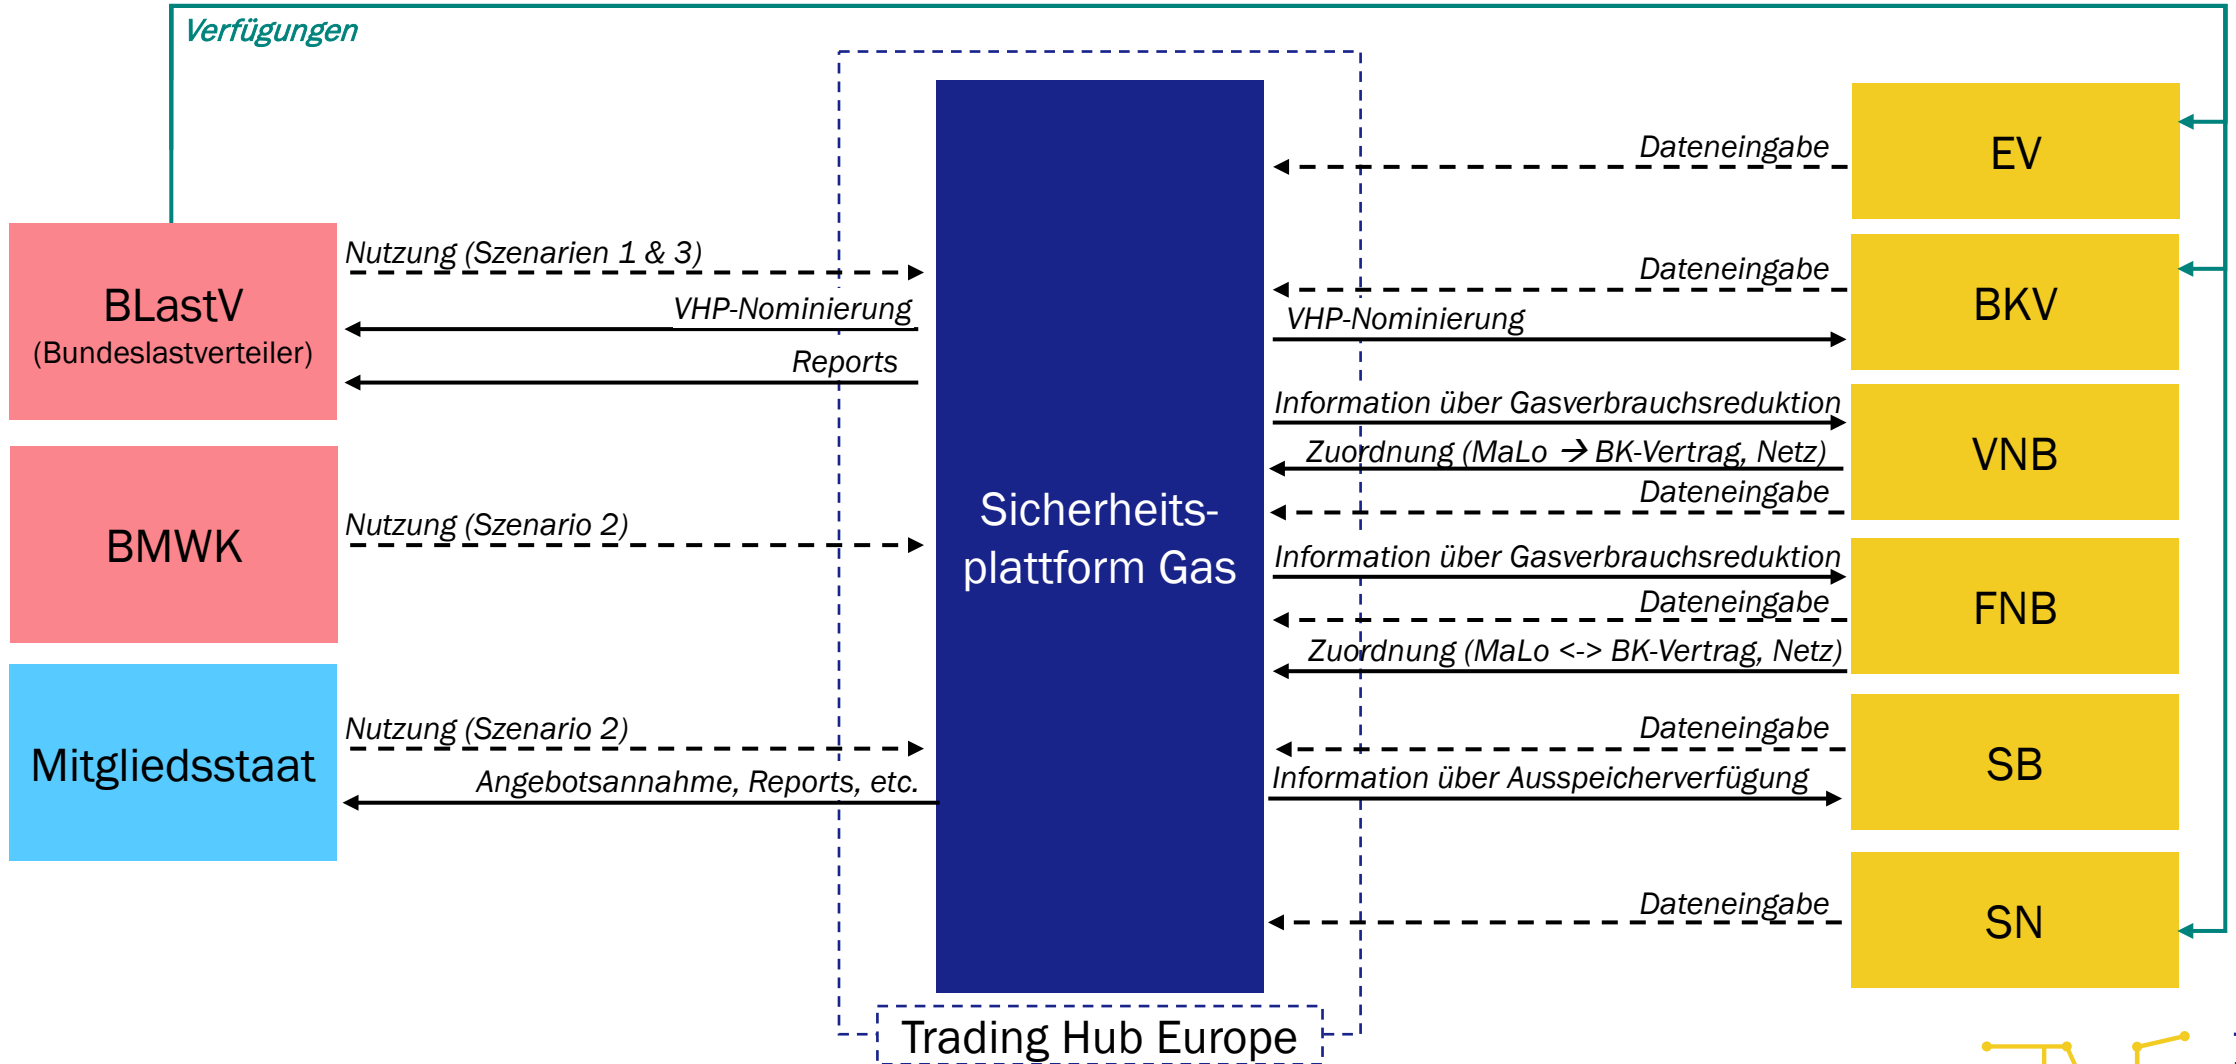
Verfügungen

BLastV
(Bundeslastverteiler)

Nutzung (Szenarien 1 & 3)

VHP-Nominierung

Reports

BMWK

Nutzung (Szenario 2)

Mitgliedsstaat

Nutzung (Szenario 2)

Angebotsannahme, Reports, etc.

Sicherheits-plattform Gas

Trading Hub Europe

Dateneingabe

EV

Dateneingabe

VHP-Nominierung

BKV

Information über Gasverbrauchsreduktion

Zuordnung (MaLo → BK-Vertrag, Netz)

Dateneingabe

VNB

Information über Gasverbrauchsreduktion

Dateneingabe

Zuordnung (MaLo <-> BK-Vertrag, Netz)

FNB

Dateneingabe

Information über Ausspeicherverfügung

SB

Dateneingabe

SN